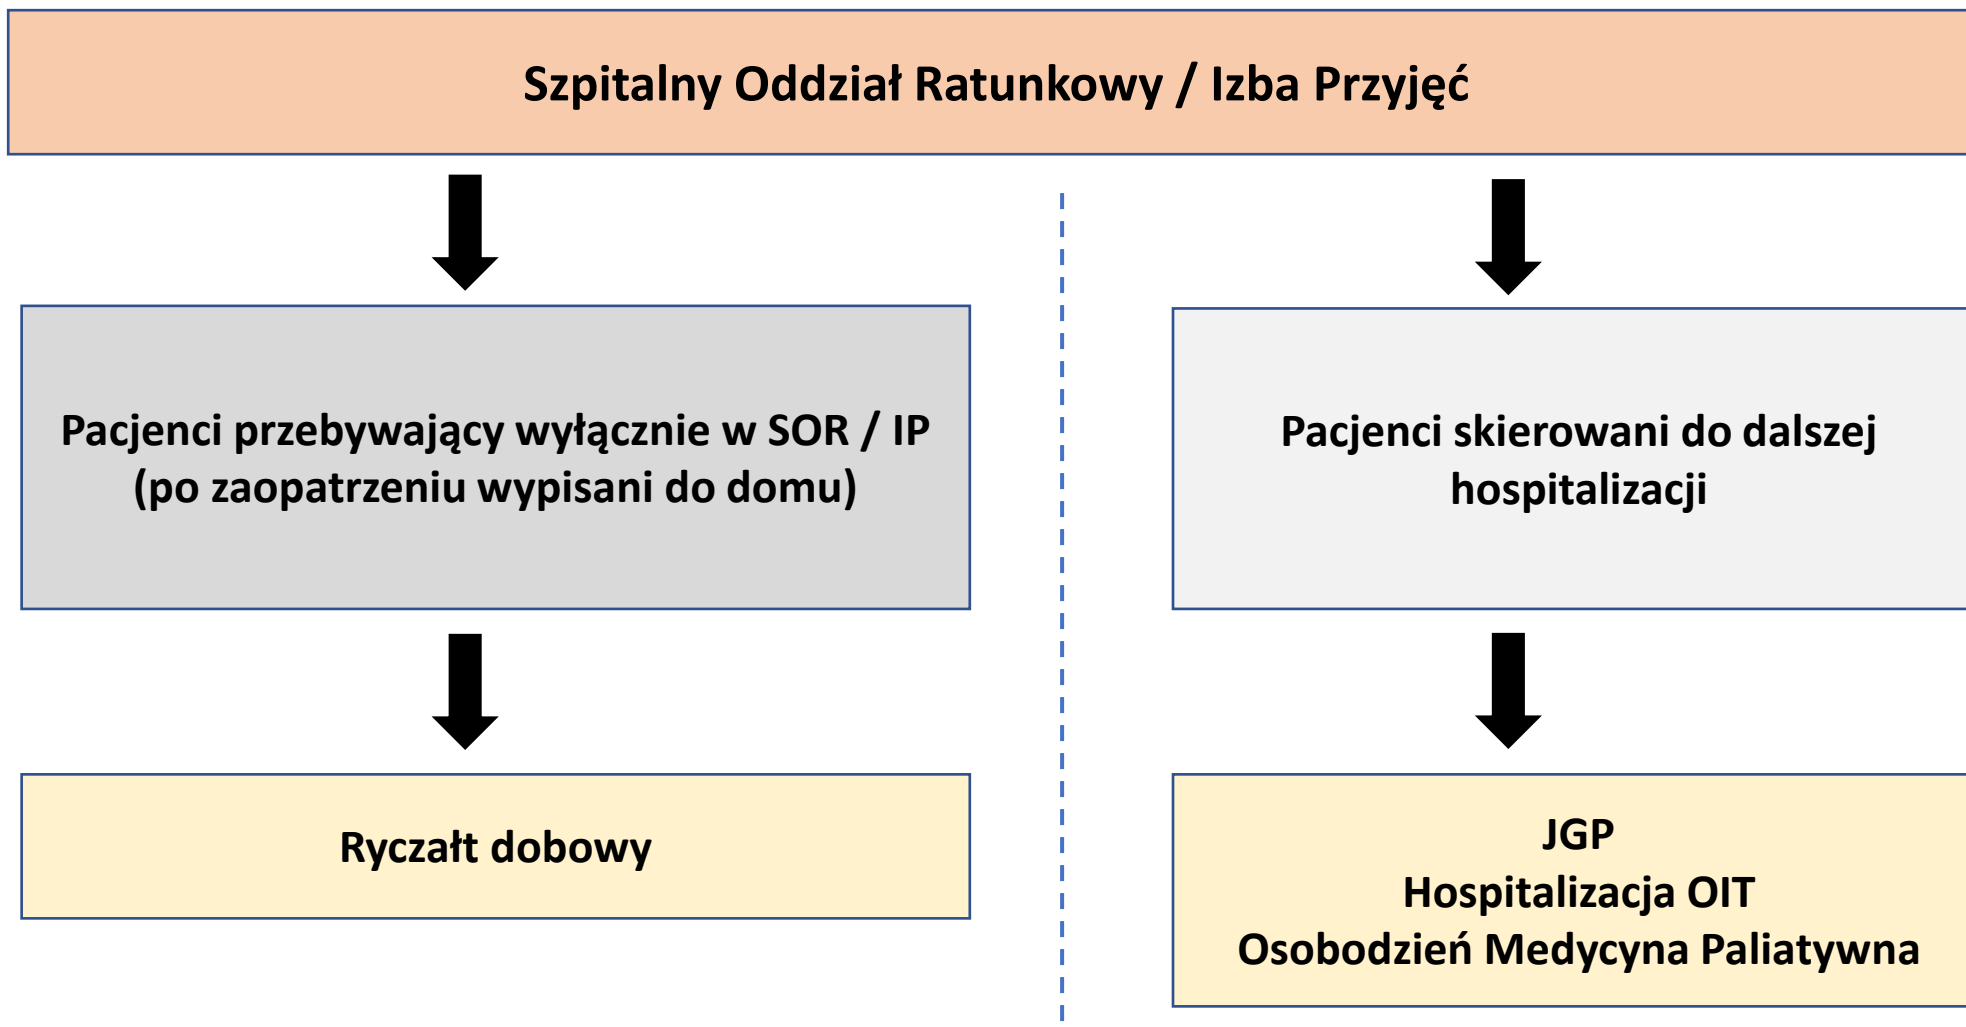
Szpitalny Oddział Ratunkowy / Izba Przyjęć

Pacjenci przebywający wyłącznie w SOR / IP (po zaopatrzeniu wypisani do domu)

Ryczałt dobowy

Pacjenci skierowani do dalszej hospitalizacji

JGP
Hospitalizacja OIT
Osobodzień Medycyna Paliatywna